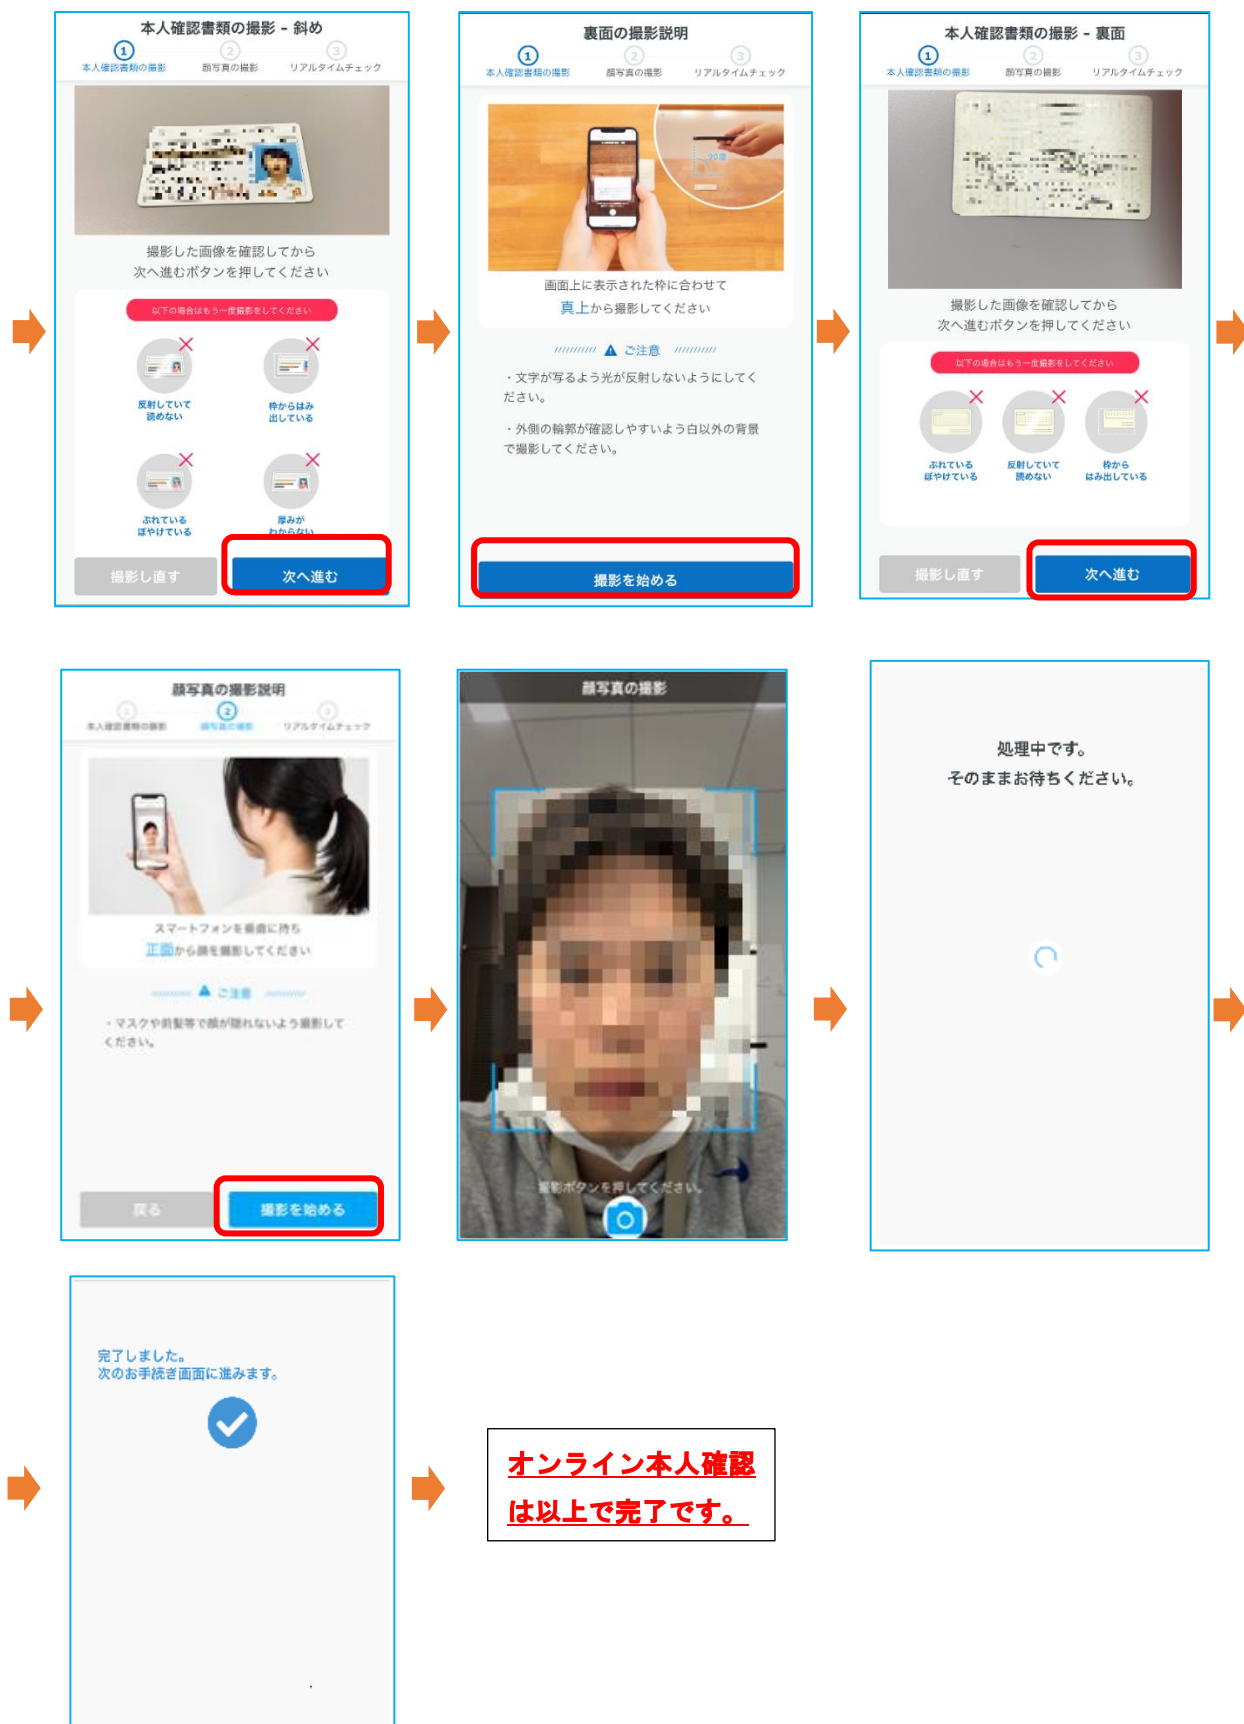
本人確認書類の撮影 - 斜め

1 本人確認書類の撮影　2 顔写真の撮影　3 リアルタイムチェック

撮影した画像を確認してから
次へ進むボタンを押してください

以下の場合はもう一度撮影をしてください

反射していて読めない　枠からはみ出している
ぶれている ぼやけている　厚みがわからない

撮影し直す　次へ進む

裏面の撮影説明

1 本人確認書類の撮影　2 顔写真の撮影　3 リアルタイムチェック

画面上に表示された枠に合わせて
真上から撮影してください

ご注意

・文字が写るよう光が反射しないようにしてください。

・外側の輪郭が確認しやすいよう白以外の背景で撮影してください。

撮影を始める

本人確認書類の撮影 - 裏面

1 本人確認書類の撮影　2 顔写真の撮影　3 リアルタイムチェック

撮影した画像を確認してから
次へ進むボタンを押してください

以下の場合はもう一度撮影をしてください

ぶれている ぼやけている　反射していて読めない　枠からはみ出している

撮影し直す　次へ進む

顔写真の撮影説明

本人確認書類の撮影　顔写真の撮影　リアルタイムチェック

スマートフォンを垂直に持ち
正面から顔を撮影してください

ご注意

・マスクや前髪等で顔が隠れないよう撮影してください。

戻る　撮影を始める

顔写真の撮影

撮影ボタンを押してください。

処理中です。
そのままお待ちください。

完了しました。
次のお手続き画面に進みます。

オンライン本人確認
は以上で完了です。